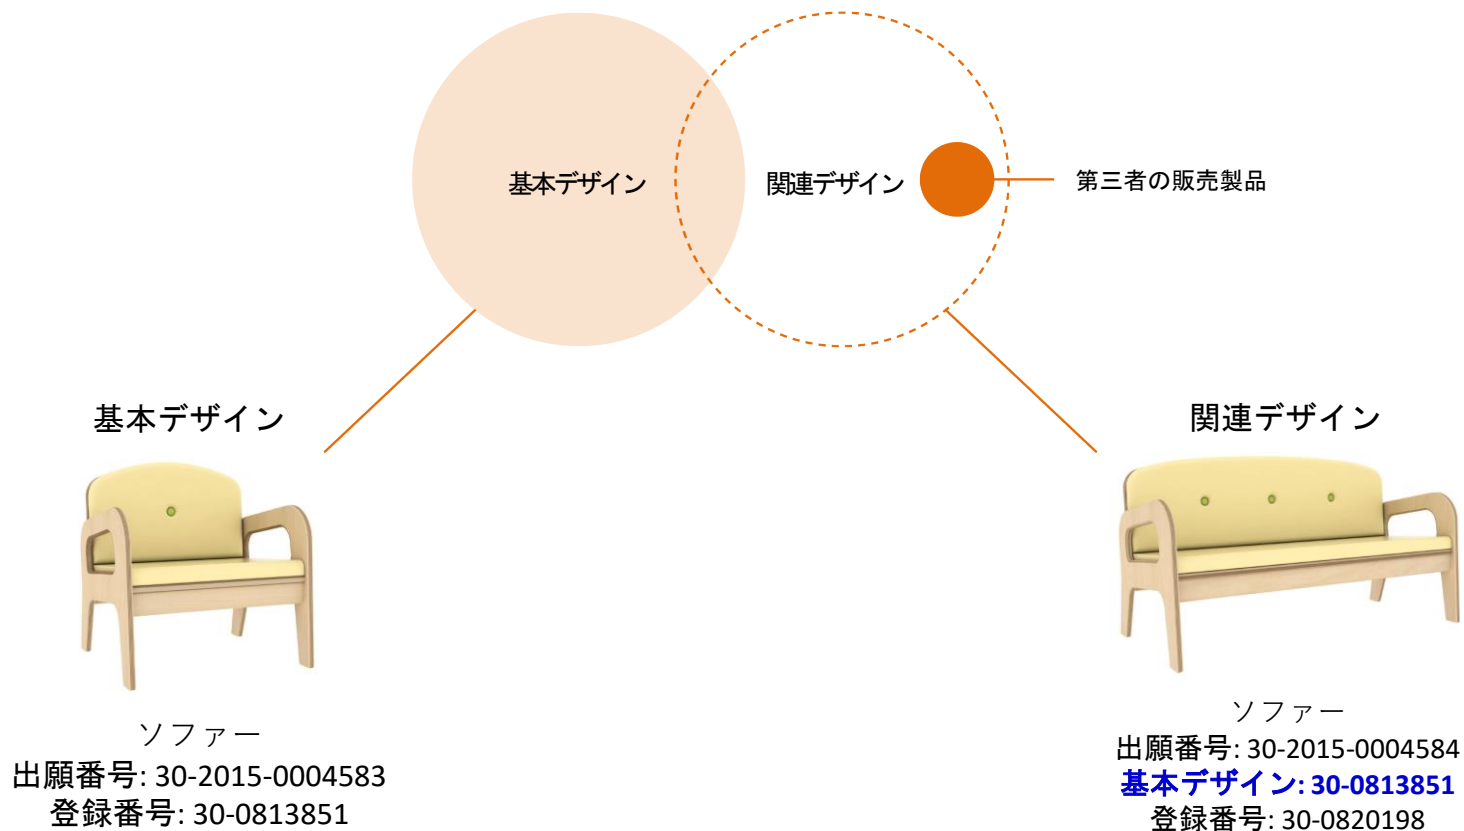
基本デザイン

関連デザイン

第三者の販売製品

基本デザイン

関連デザイン

ソファー
出願番号: 30-2015-0004583
登録番号: 30-0813851

ソファー
出願番号: 30-2015-0004584
基本デザイン: 30-0813851
登録番号: 30-0820198